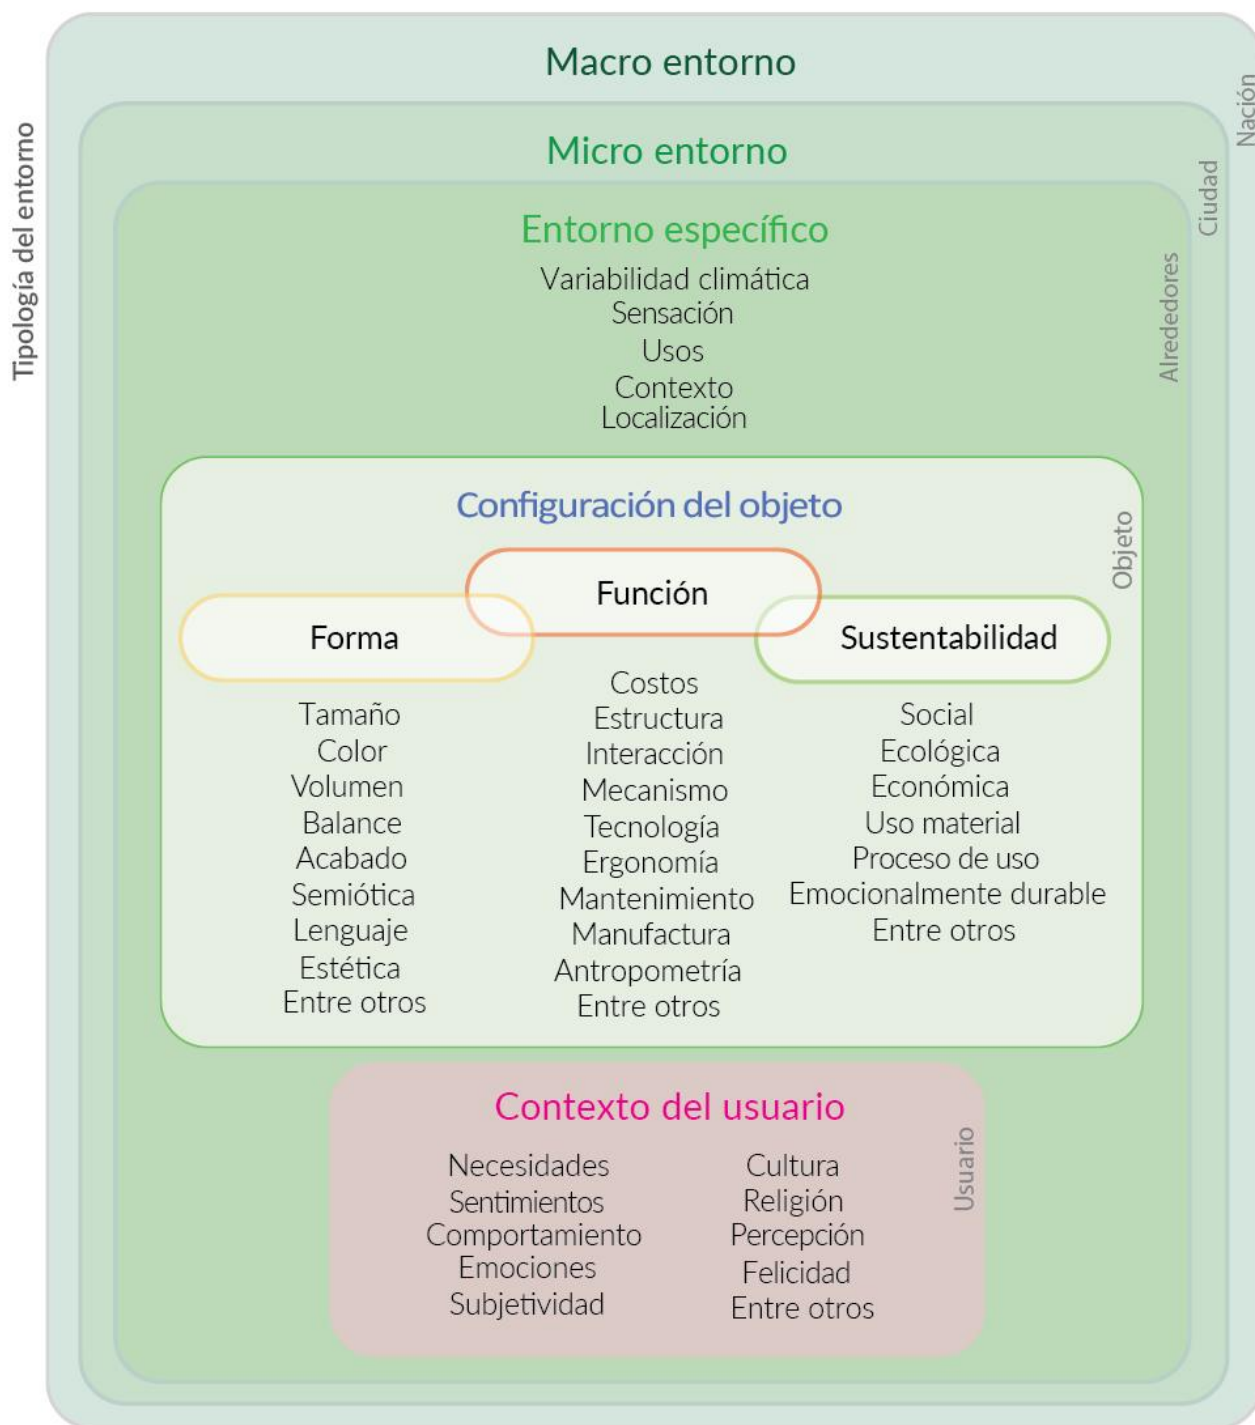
Tipología del entorno

Macro entorno

Nación

Micro entorno

Ciudad

Entorno específico

Alrededores

Variabilidad climática
Sensación
Usos
Contexto
Localización

Configuración del objeto

Objeto

Función

Forma

Sustentabilidad

Tamaño
Color
Volumen
Balance
Acabado
Semiótica
Lenguaje
Estética
Entre otros

Costos
Estructura
Interacción
Mecanismo
Tecnología
Ergonomía
Mantenimiento
Manufactura
Antropometría
Entre otros

Social
Ecológica
Económica
Uso material
Proceso de uso
Emocionalmente durable
Entre otros

Contexto del usuario

Usuario

Necesidades
Sentimientos
Comportamiento
Emociones
Subjetividad

Cultura
Religión
Percepción
Felicidad
Entre otros